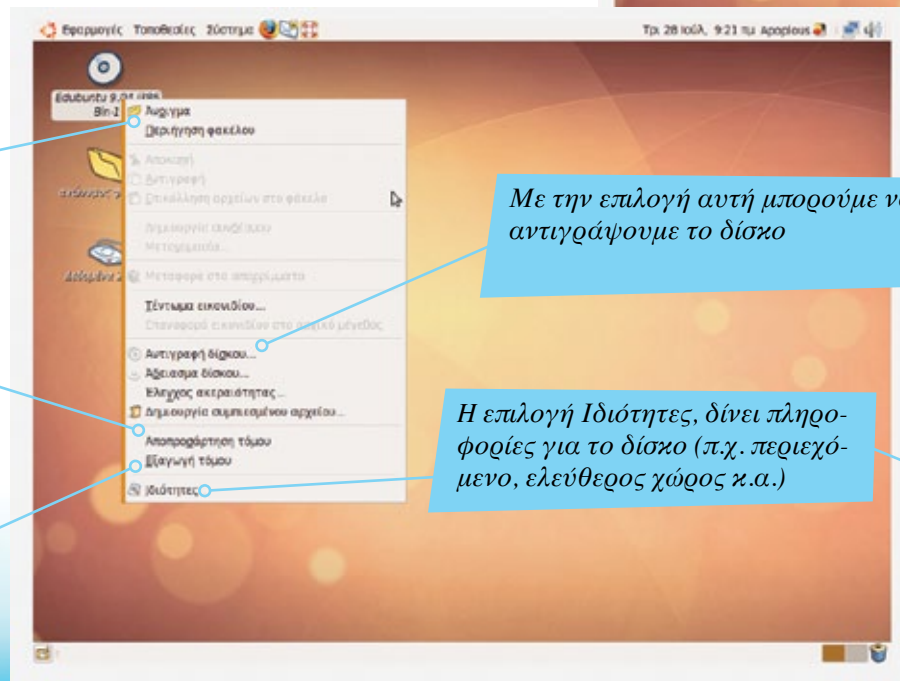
Εφαρμογές Τοποθεσίες Σύστημα

Τρι 28 Ιούλ, 9:21 πμ Αρφαίους

Edubuntu 9.04 i386 Bin-1

Άνοιγμα
Περιήγηση φακέλου
Αποκοπή
Αντιγραφή
Επικόλληση αρχείων στο φάκελο
Δημιουργία εκκίνητου
Μετονομασία...
Μεταφορά στα απορρίμματα
Σέντωμα εικονιδίου...
Επαναφορά εικονιδίου στο αρχικό μέγεθος
Αντιγραφή δίσκου...
Άδειασμα δίσκου...
Έλεγχος ακεραιότητας...
Δημιουργία συμπιεσμένου αρχείου...
Αποπροσάρτηση τόμου
Εξαγωγή τόμου
Ιδιότητες

Με την επιλογή αυτή μπορούμε να αντιγράψουμε το δίσκο

Η επιλογή Ιδιότητες, δίνει πληροφορίες για το δίσκο (π.χ. περιεχόμενο, ελεύθερος χώρος κ.α.)